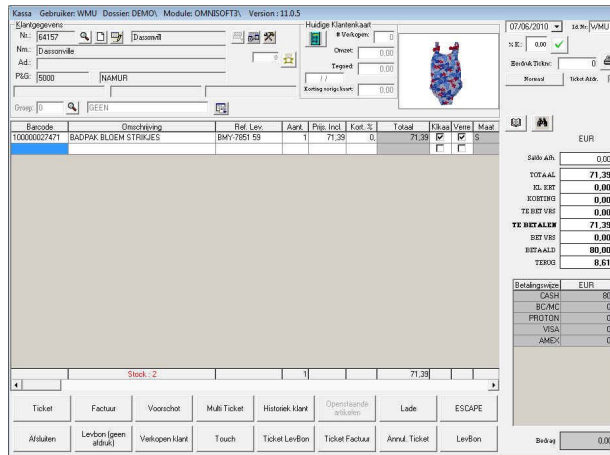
Kassa Gebruiker: WMU Dossier: DEMO\ Module: OMNISOFT3\ Version : 11.0.5

Klantgegevens
Nr.: 64157 Dassonvill
Nm.: Dassonville
Ad.:
P&G: 5000 NAMUR

Huidige Klantenkaart
# Verkopen: 0
Omzet: 0,00
Tegoed: 0,00
/ /
Korting vorige kaart: 0,00

Groep: 0 GEEN

07/06/2010 Id.Nr: WMU
N.K.: 0,00
Eerdrukt Ticket: 0
Normaal Ticket Afdr.

| Barcode | Omschrijving | Ref. Lev. | Aant. | Prijs. Incl. | Kort. % | Totaal | Klkaa | Verre | Maat |
|---|---|---|---|---|---|---|---|---|---|
| 100000027471 | BADPAK BLOEM STRIKJES | BMY-7851 59 | 1 | 71,39 | 0, | 71,39 | ☑ | ☑ | S |
| | | | | | | | ☐ | ☐ | |

Stock : 2 | 1 | 71,39

EUR
Saldo Afh. 0,00
TOTAAL 71,39
KL. KRT 0,00
KORTING 0,00
TE BET VRS 0,00
TE BETALEN 71,39
BET VRS 0,00
BETAALD 80,00
TERUG 8,61

| Betalingswijze | EUR |
|---|---|
| CASH | 80 |
| BC/MC | 0 |
| PROTON | 0 |
| VISA | 0 |
| AMEX | 0 |

Ticket | Factuur | Voorschot | Multi Ticket | Historiek klant | Openstaande artikelen | Lade | ESCAPE
Afsluiten | Levbon (geen afdruk) | Verkopen klant | Touch | Ticket LevBon | Ticket Factuur | Annul. Ticket | LevBon

Bedrag 0,00